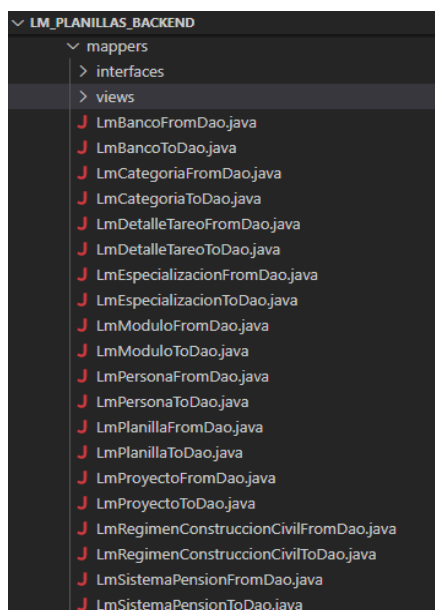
LM_PLANILLAS_BACKEND
mappers
interfaces
views
J LmBancoFromDao.java
J LmBancoToDao.java
J LmCategoriaFromDao.java
J LmCategoriaToDao.java
J LmDetalleTareoFromDao.java
J LmDetalleTareoToDao.java
J LmEspecializacionFromDao.java
J LmEspecializacionToDao.java
J LmModuloFromDao.java
J LmModuloToDao.java
J LmPersonaFromDao.java
J LmPersonaToDao.java
J LmPlanillaFromDao.java
J LmPlanillaToDao.java
J LmProyectoFromDao.java
J LmProyectoToDao.java
J LmRegimenConstruccionCivilFromDao.java
J LmRegimenConstruccionCivilToDao.java
J LmSistemaPensionFromDao.java
J LmSistemaPensionToDao.java